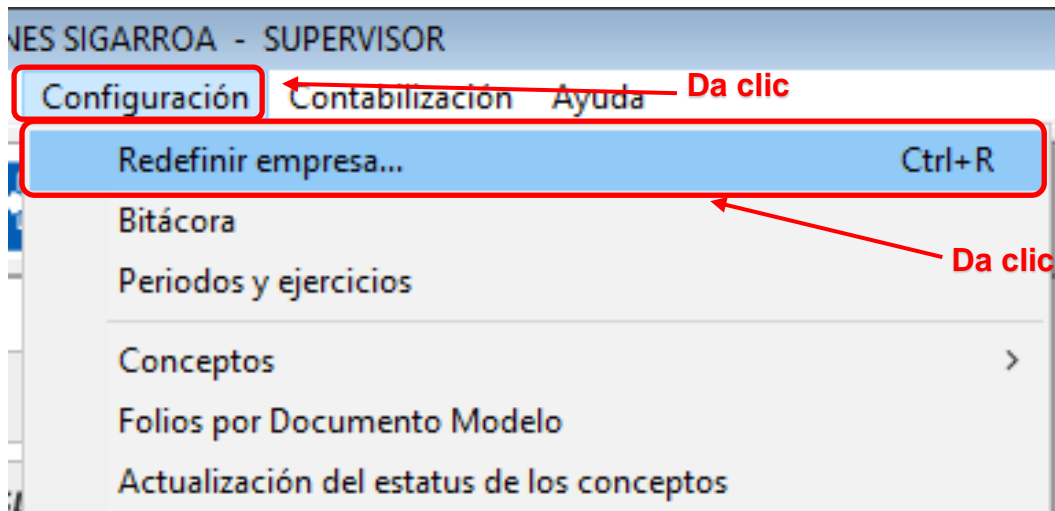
NES SIGARROA - SUPERVISOR

Configuración Contabilización Ayuda

Da clic

Redefinir empresa... Ctrl+R

Bitácora

Periodos y ejercicios

Da clic

Conceptos >

Folios por Documento Modelo

Actualización del estatus de los conceptos